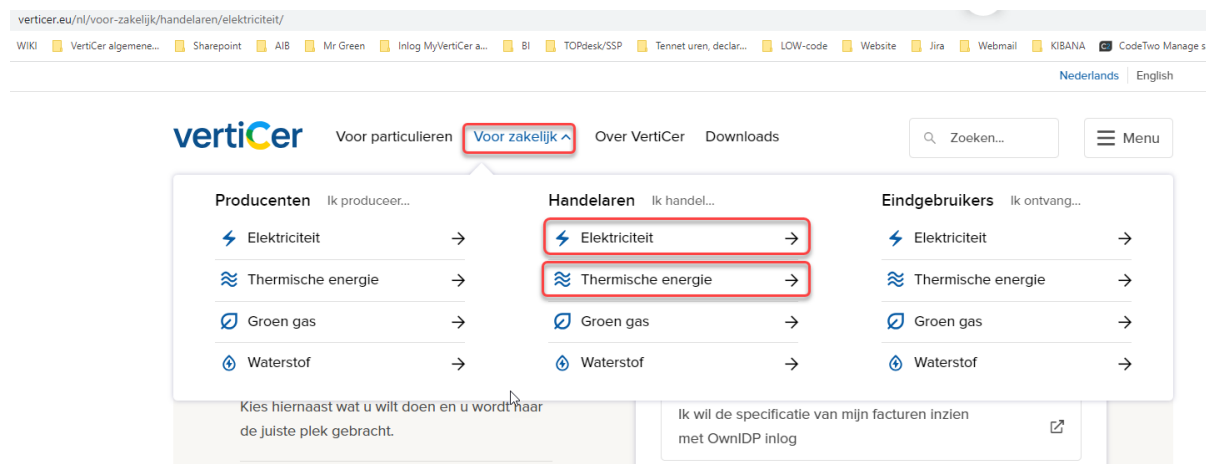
verticer.eu/nl/voor-zakelijk/handelaren/elektriciteit/

WIKI VertiCer algemene... Sharepoint AIB Mr Green Inlog MyVertiCer a... BI TOPdesk/SSP Tennet uren, declar... LOW-code Website Jira Webmail KIBANA CodeTwo Manage s

Nederlands English

vertiCer Voor particulieren Voor zakelijk Over VertiCer Downloads Zoeken... Menu

Producenten Ik produceer...
Elektriciteit →
Thermische energie →
Groen gas →
Waterstof →

Handelaren Ik handel...
Elektriciteit →
Thermische energie →
Groen gas →
Waterstof →

Eindgebruikers Ik ontvang...
Elektriciteit →
Thermische energie →
Groen gas →
Waterstof →

Kies hiernaast wat u wilt doen en u wordt naar de juiste plek gebracht.

Ik wil de specificatie van mijn facturen inzien met OwnIDP inlog